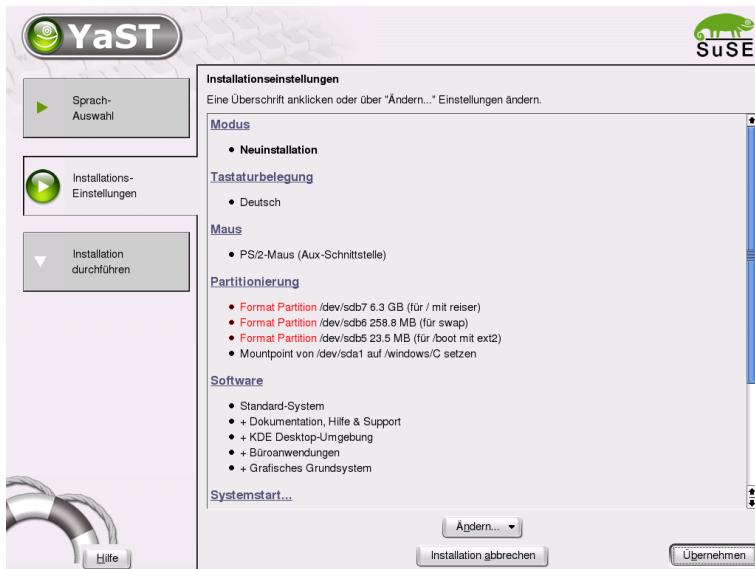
YaST

SuSE

Sprach-Auswahl

Installations-Einstellungen

Installation durchführen

Installationseinstellungen

Eine Überschrift anklicken oder über "Ändern..." Einstellungen ändern.

Modus

- Neuinstallation

Tastaturbelegung

- Deutsch

Maus

- PS/2-Maus (Aux-Schnittstelle)

Partitionierung

- Format Partition /dev/sdb7 6.3 GB (für / mit reiser)
- Format Partition /dev/sdb6 258.8 MB (für swap)
- Format Partition /dev/sdb5 23.5 MB (für /boot mit ext2)
- Mountpoint von /dev/sda1 auf /windows/C setzen

Software

- Standard-System
- + Dokumentation, Hilfe & Support
- + KDE Desktop-Umgebung
- + Büroanwendungen
- + Grafisches Grundsystem

Systemstart...

Ändern...

Hilfe

Installation abbrechen

Übernehmen